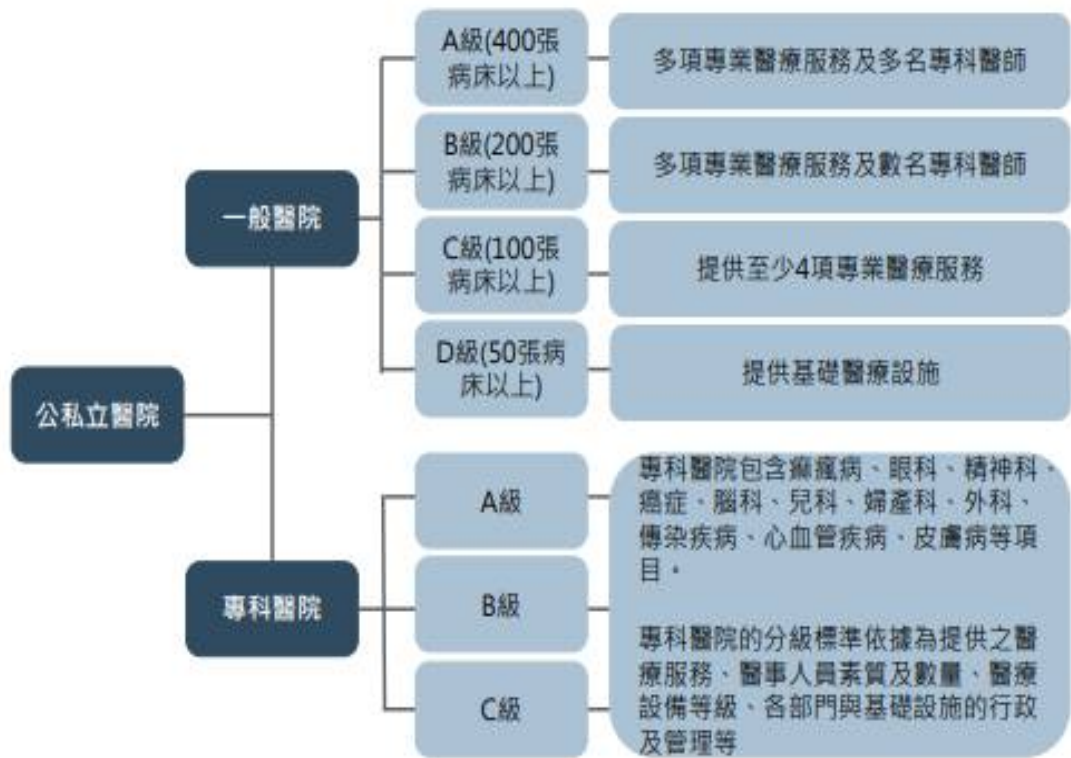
公私立醫院

一般醫院

A級(400張病床以上)

多項專業醫療服務及多名專科醫師

B級(200張病床以上)

多項專業醫療服務及數名專科醫師

C級(100張病床以上)

提供至少4項專業醫療服務

D級(50張病床以上)

提供基礎醫療設施

專科醫院

A級

B級

C級

專科醫院包含癲瘋病、眼科、精神科、癌症、腦科、兒科、婦產科、外科、傳染疾病、心血管疾病、皮膚病等項目。

專科醫院的分級標準依據為提供之醫療服務、醫事人員素質及數量、醫療設備等級、各部門與基礎設施的行政及管理等